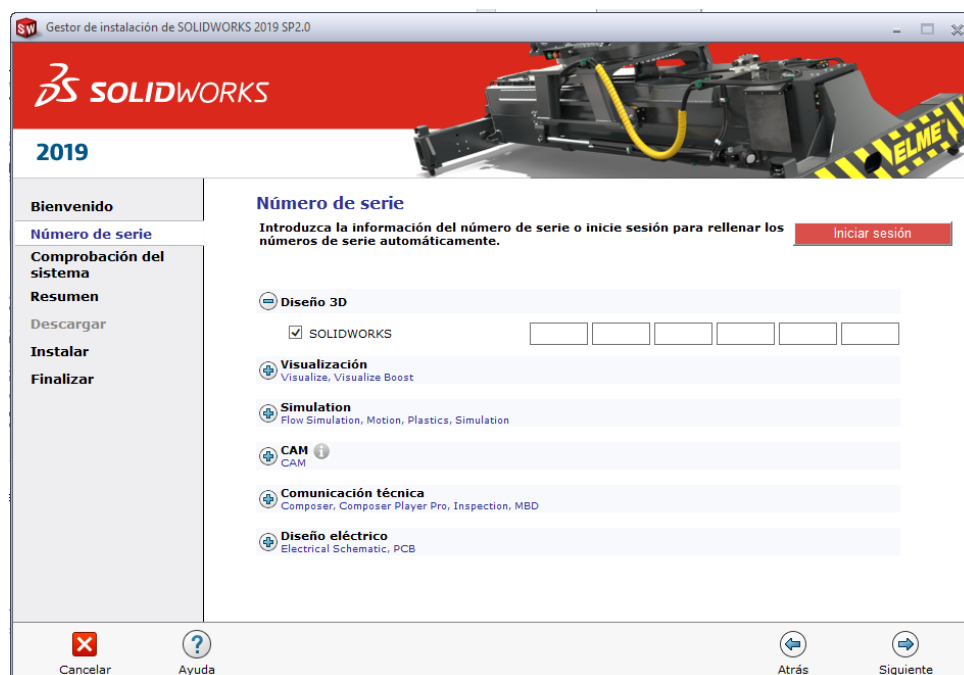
Gestor de instalación de SOLIDWORKS 2019 SP2.0

SOLIDWORKS

2019

ELME

Bienvenido
Número de serie
Comprobación del sistema
Resumen
Descargar
Instalar
Finalizar

Número de serie

Introduzca la información del número de serie o inicie sesión para rellenar los números de serie automáticamente.

Iniciar sesión

Diseño 3D
SOLIDWORKS

Visualización
Visualize, Visualize Boost

Simulation
Flow Simulation, Motion, Plastics, Simulation

CAM
CAM

Comunicación técnica
Composer, Composer Player Pro, Inspection, MBD

Diseño eléctrico
Electrical Schematic, PCB

Cancelar
Ayuda
Atrás
Siguiente